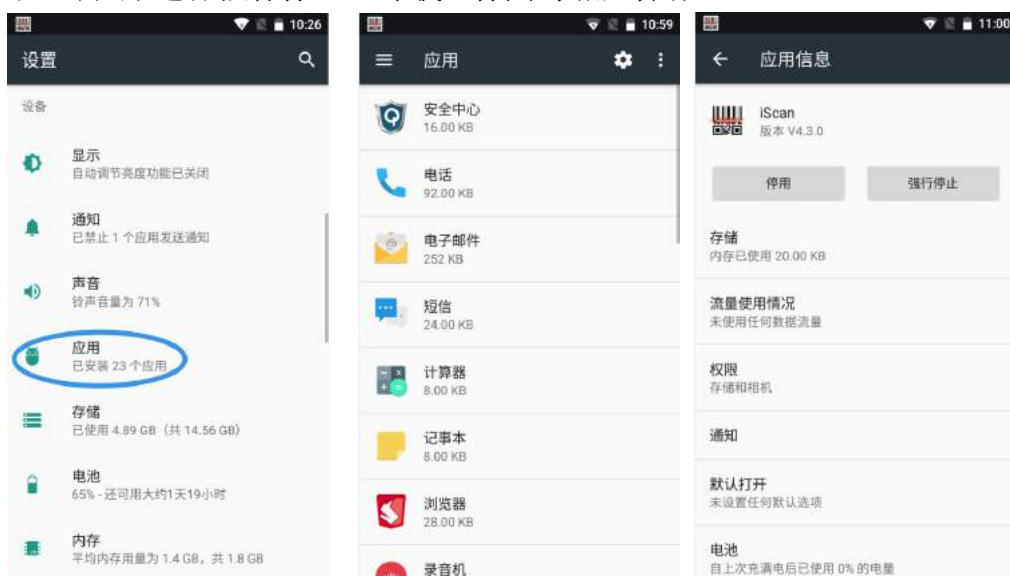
10:26

设置

设备

显示
自动调节亮度功能已关闭

通知
已禁止 1 个应用发送通知

声音
铃声音量为 71%

应用
已安装 23 个应用

存储
已使用 4.89 GB（共 14.56 GB）

电池
65% - 还可用大约1天19小时

内存
平均内存用量为 1.4 GB，共 1.8 GB

10:59

应用

安全中心
16.00 KB

电话
92.00 KB

电子邮件
252 KB

短信
24.00 KB

计算器
8.00 KB

记事本
8.00 KB

浏览器
28.00 KB

录音机

11:00

应用信息

iScan
版本 V4.3.0

停用

强行停止

存储
内存已使用 20.00 KB

流量使用情况
未使用任何数据流量

权限
存储和相机

通知

默认打开
未设置任何默认选项

电池
自上次充满电后已使用 0% 的电量